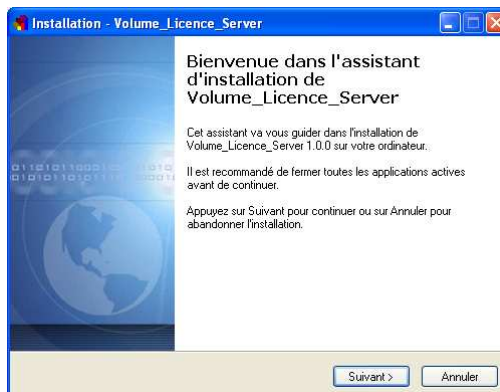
Installation - Volume_Licence_Server

Bienvenue dans l'assistant d'installation de Volume_Licence_Server

Cet assistant va vous guider dans l'installation de Volume_Licence_Server 1.0.0 sur votre ordinateur.

Il est recommandé de fermer toutes les applications actives avant de continuer.

Appuyez sur Suivant pour continuer ou sur Annuler pour abandonner l'installation.

Suivant >
Annuler